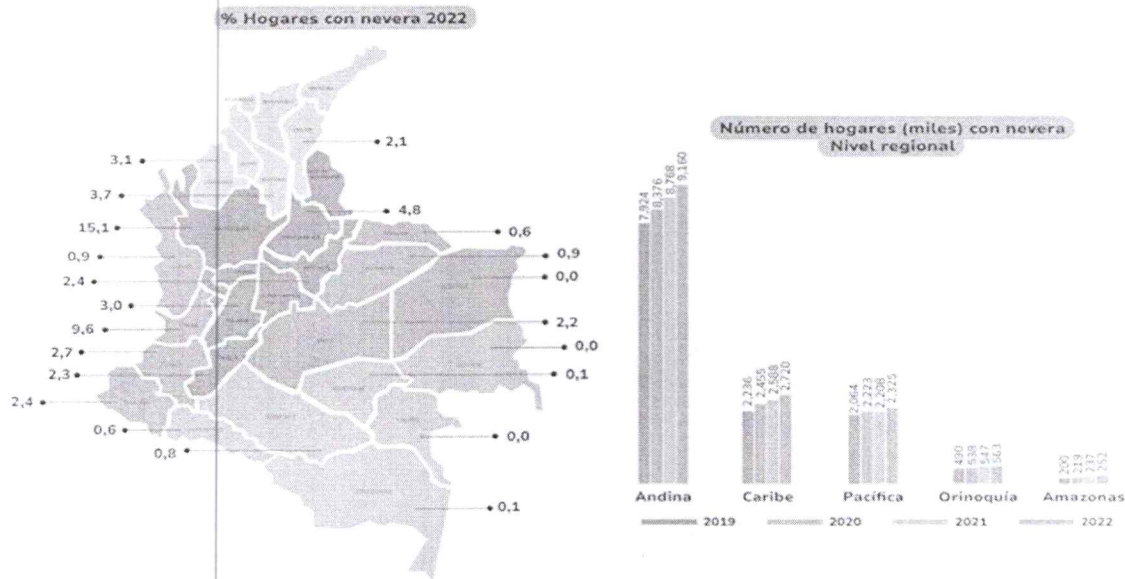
% Hogares con nevera 2022

3,1
3,7
15,1
0,9
2,4
3,0
9,6
2,7
2,3
2,4
0,6
0,8
2,1
4,8
0,6
0,9
0,0
2,2
0,0
0,1
0,0
0,1

Número de hogares (miles) con nevera
Nivel regional

| | 2019 | 2020 | 2021 | 2022 |
|---|---|---|---|---|
| Andina | 7,924 | 8,376 | 8,768 | 9,160 |
| Caribe | 2,236 | 2,455 | 2,588 | 2,720 |
| Pacífica | 2,064 | 2,223 | 2,268 | 2,325 |
| Orinoquía | 490 | 538 | 547 | 563 |
| Amazonas | 200 | 219 | 237 | 252 |

2019 2020 2021 2022